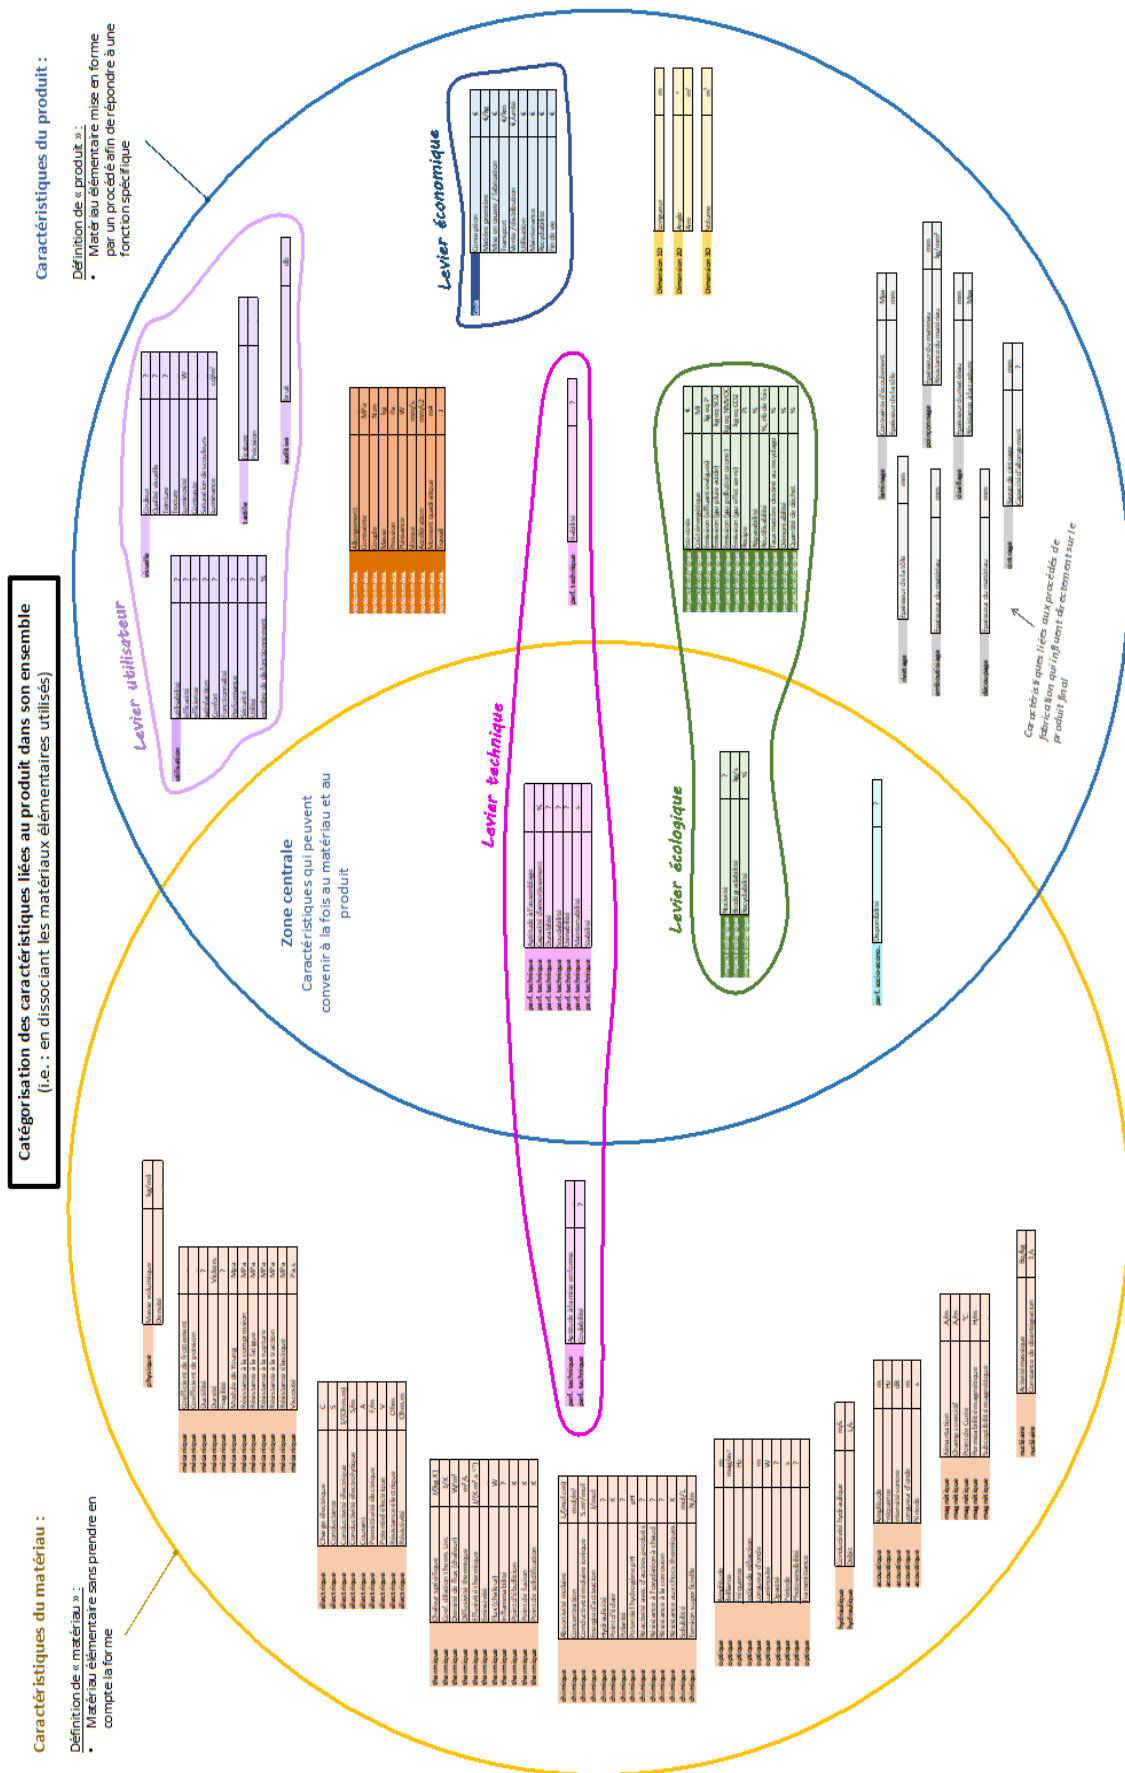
Catégorisation des caractéristiques liées au produit dans son ensemble
(i.e. : en dissociant les matériaux élémentaires utilisés)

Caractéristiques du produit :

Définition de « produit » :
• Matériau élémentaire mis en forme par un procédé afin de répondre à une fonction spécifique

Caractéristiques du matériau :

Définition de « matériau » :
• Matériau élémentaire sans prendre en compte la forme

Zone centrale
Caractéristiques qui peuvent convenir à la fois au matériau et au produit

Levier utilisateur

Levier économique

Levier technique

Levier écologique

Caractéristiques liées aux procédés de fabrication qui influent directement sur le produit final

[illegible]